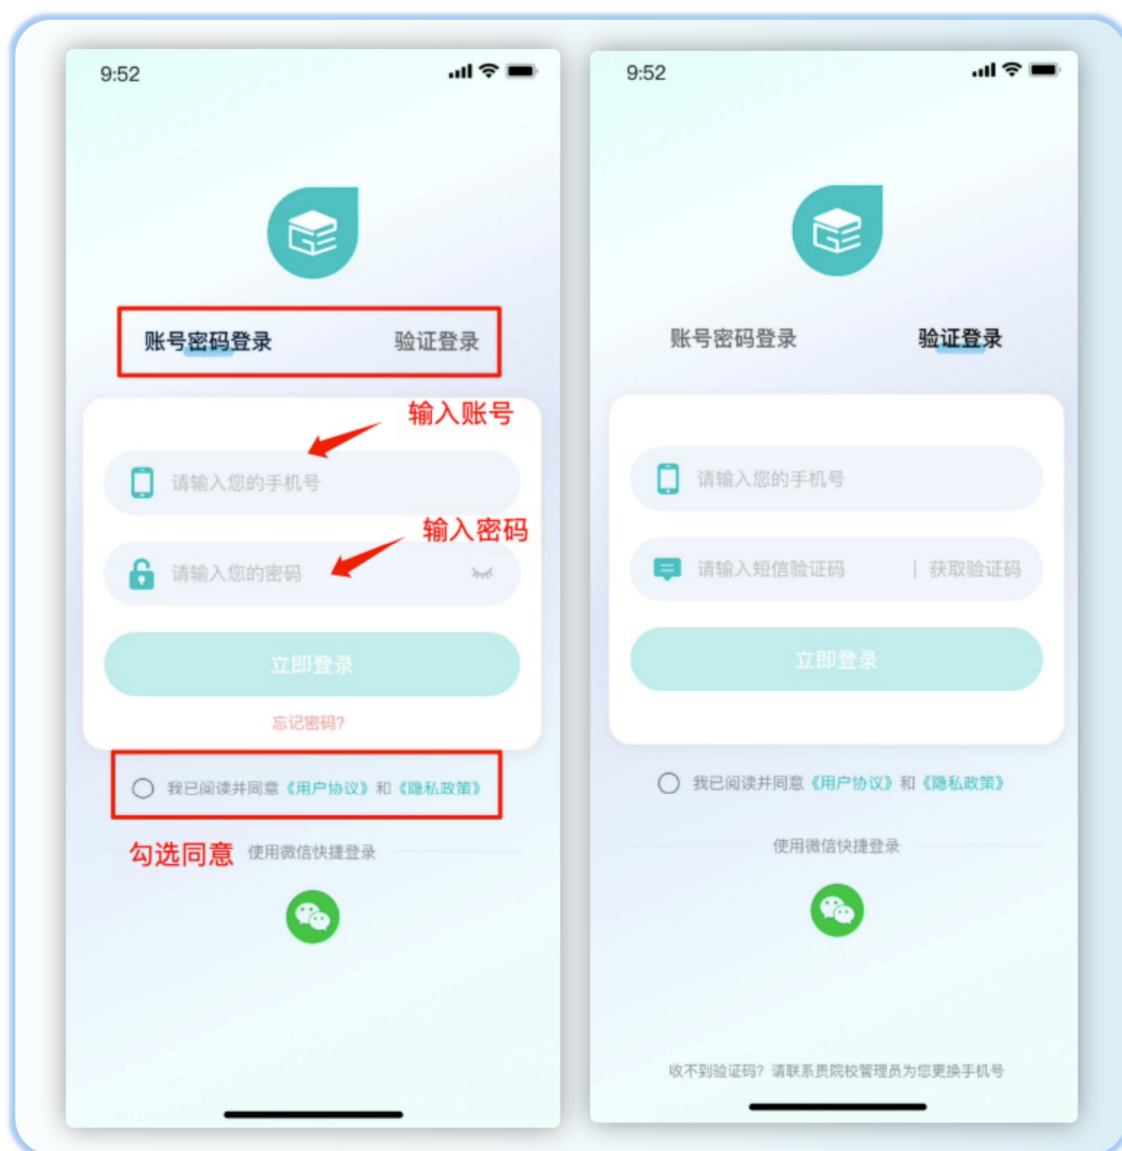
9:52

账号密码登录 验证登录

输入账号

请输入您的手机号

输入密码

请输入您的密码

立即登录

忘记密码?

我已阅读并同意《用户协议》和《隐私政策》

勾选同意 使用微信快捷登录

9:52

账号密码登录 验证登录

请输入您的手机号

请输入短信验证码 | 获取验证码

立即登录

我已阅读并同意《用户协议》和《隐私政策》

使用微信快捷登录

收不到验证码？请联系贵院校管理员为您更换手机号